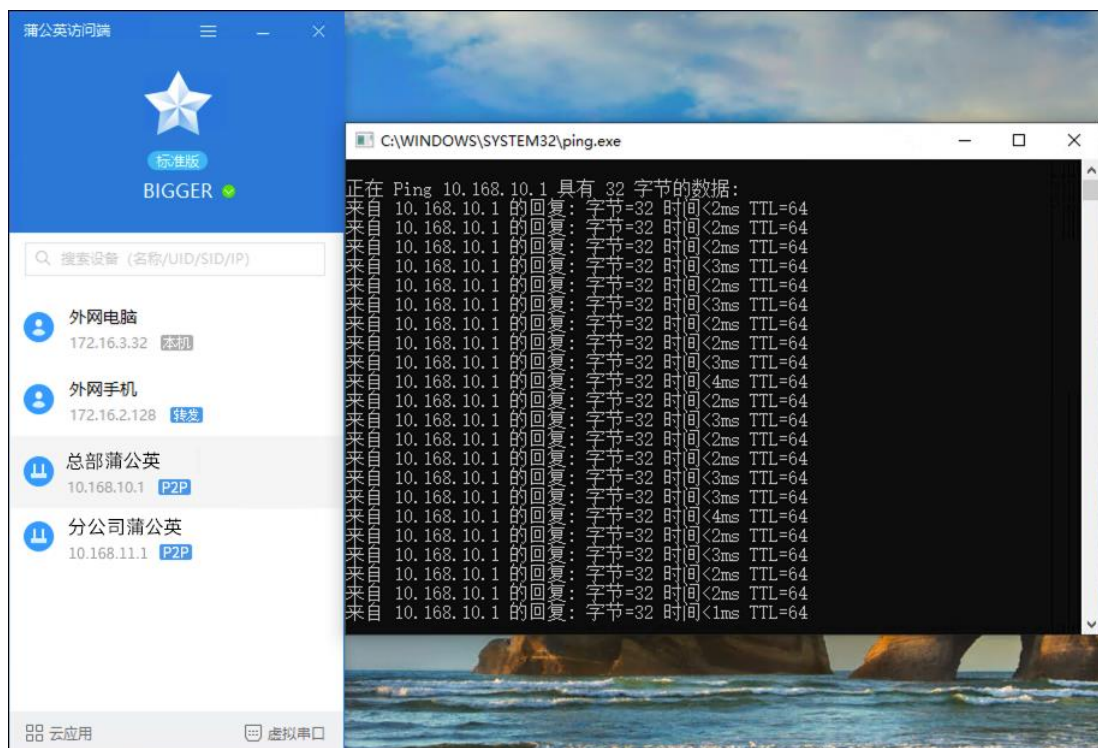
蒲公英访问端

标准版
BIGGER

搜索设备（名称/UID/SID/IP）

外网电脑
172.16.3.32 本机

外网手机
172.16.2.128 转发

总部蒲公英
10.168.10.1 P2P

分公司蒲公英
10.168.11.1 P2P

云应用
虚拟串口

C:\WINDOWS\SYSTEM32\ping.exe

正在 Ping 10.168.10.1 具有 32 字节的数据:
来自 10.168.10.1 的回复: 字节=32 时间<2ms TTL=64
来自 10.168.10.1 的回复: 字节=32 时间<2ms TTL=64
来自 10.168.10.1 的回复: 字节=32 时间<2ms TTL=64
来自 10.168.10.1 的回复: 字节=32 时间<3ms TTL=64
来自 10.168.10.1 的回复: 字节=32 时间<2ms TTL=64
来自 10.168.10.1 的回复: 字节=32 时间<3ms TTL=64
来自 10.168.10.1 的回复: 字节=32 时间<2ms TTL=64
来自 10.168.10.1 的回复: 字节=32 时间<2ms TTL=64
来自 10.168.10.1 的回复: 字节=32 时间<3ms TTL=64
来自 10.168.10.1 的回复: 字节=32 时间<4ms TTL=64
来自 10.168.10.1 的回复: 字节=32 时间<2ms TTL=64
来自 10.168.10.1 的回复: 字节=32 时间<3ms TTL=64
来自 10.168.10.1 的回复: 字节=32 时间<2ms TTL=64
来自 10.168.10.1 的回复: 字节=32 时间<2ms TTL=64
来自 10.168.10.1 的回复: 字节=32 时间<3ms TTL=64
来自 10.168.10.1 的回复: 字节=32 时间<3ms TTL=64
来自 10.168.10.1 的回复: 字节=32 时间<4ms TTL=64
来自 10.168.10.1 的回复: 字节=32 时间<2ms TTL=64
来自 10.168.10.1 的回复: 字节=32 时间<3ms TTL=64
来自 10.168.10.1 的回复: 字节=32 时间<2ms TTL=64
来自 10.168.10.1 的回复: 字节=32 时间<2ms TTL=64
来自 10.168.10.1 的回复: 字节=32 时间<1ms TTL=64